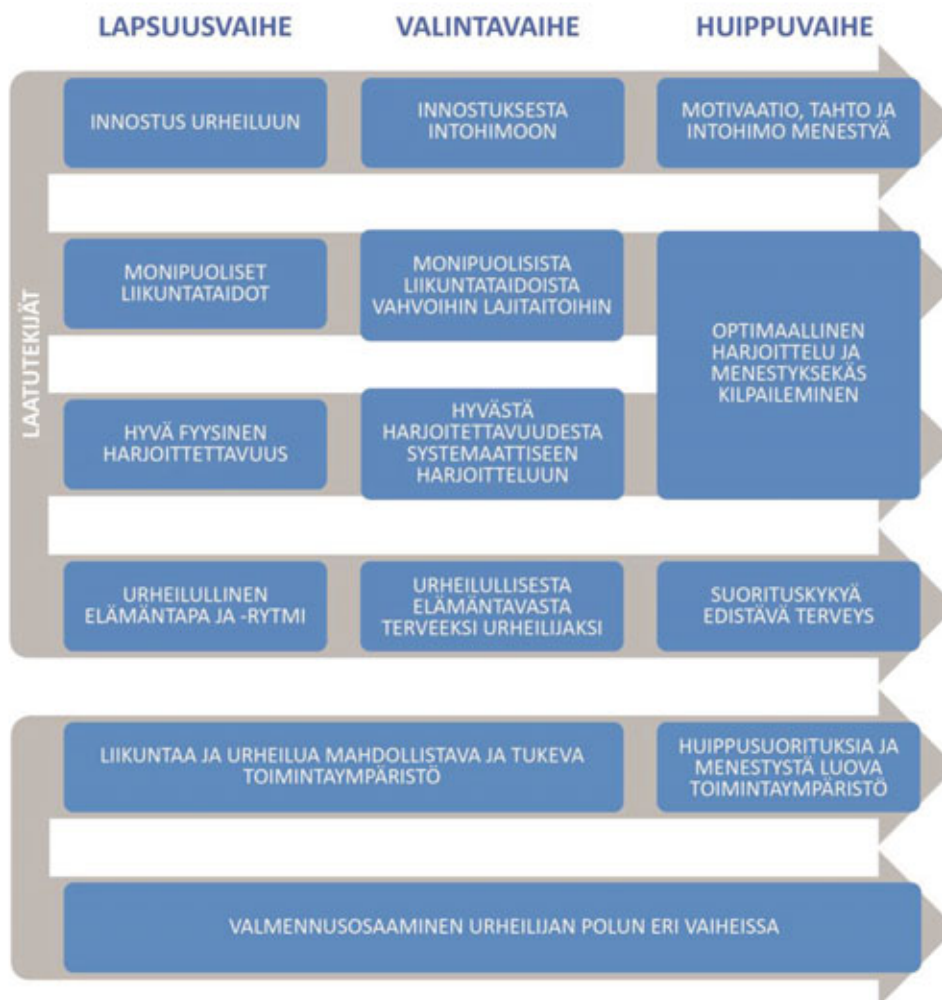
LAPSUUSVAIHE

VALINTAVAIHE

HUIPPUVAIHE

LAATUTEKIJÄT

INNOSTUS URHEILUUN

INNOSTUKSESTA INTOHIMOON

MOTIVAATIO, TAHTO JA INTOHIMO MENESTYÄ

MONIPUOLISET LIIKUNTATAIDOT

MONIPUOLISISTA LIIKUNTATAIDOISTA VAHVOIHIN LAJITAITOIHIN

OPTIMAALLINEN HARJOITTELU JA MENESTYKSEKÄS KILPAILEMINEN

HYVÄ FYYSINEN HARJOITTETTAVUUS

HYVÄSTÄ HARJOITETTAVUUDESTA SYSTEMAATTISEEN HARJOITTELUUN

URHEILULLINEN ELÄMÄNTAPA JA -RYTMI

URHEILULLISESTA ELÄMÄNTAVASTA TERVEEKSI URHEILIJAKSI

SUORITUSKYKYÄ EDISTÄVÄ TERVEYS

LIIKUNTAA JA URHEILUA MAHDOLLISTAVA JA TUKEVA TOIMINTAYMPÄRISTÖ

HUIPPUSUORITUKSIA JA MENESTYSTÄ LUOVA TOIMINTAYMPÄRISTÖ

VALMENNUSOSAAMINEN URHEILIJAN POLUN ERI VAIHEISSA